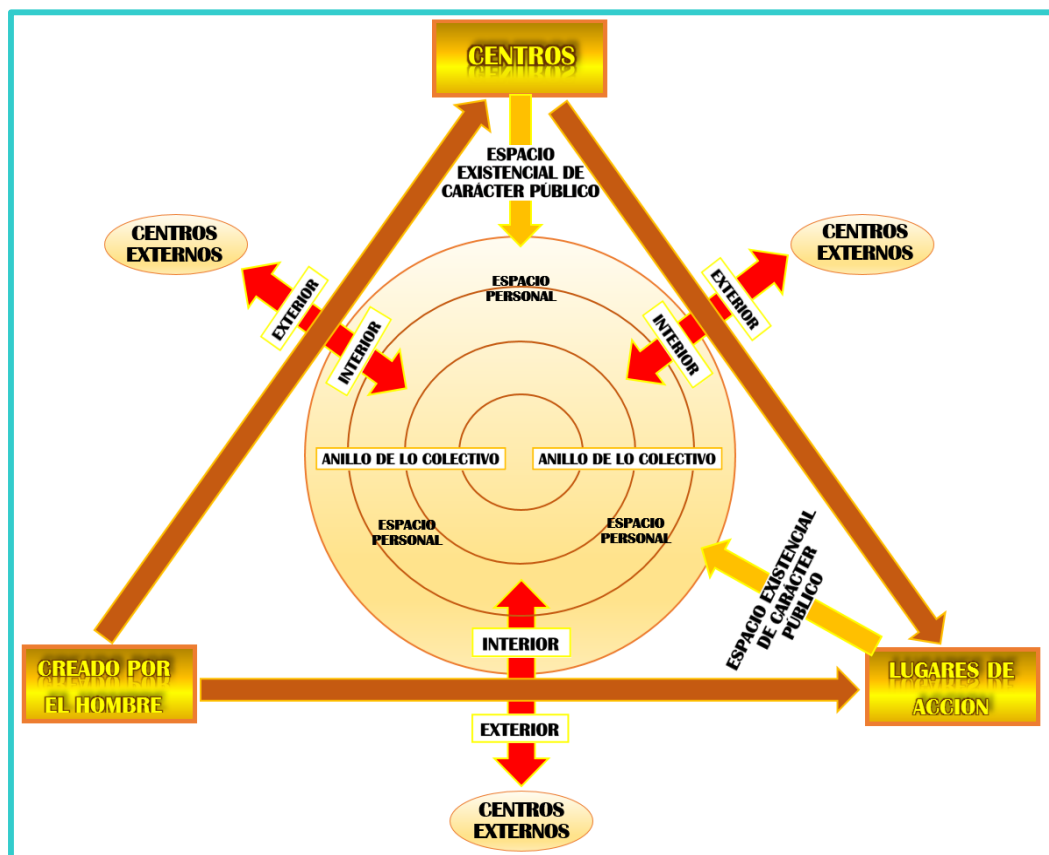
CENTROS

ESPACIO EXISTENCIAL DE CARÁCTER PÚBLICO

CENTROS EXTERNOS

CENTROS EXTERNOS

EXTERIOR

INTERIOR

ESPACIO PERSONAL

EXTERIOR

INTERIOR

ANILLO DE LO COLECTIVO

ANILLO DE LO COLECTIVO

ESPACIO PERSONAL

ESPACIO PERSONAL

ESPACIO EXISTENCIAL DE CARÁCTER PÚBLICO

INTERIOR

CREADO POR EL HOMBRE

LUGARES DE ACCION

EXTERIOR

CENTROS EXTERNOS